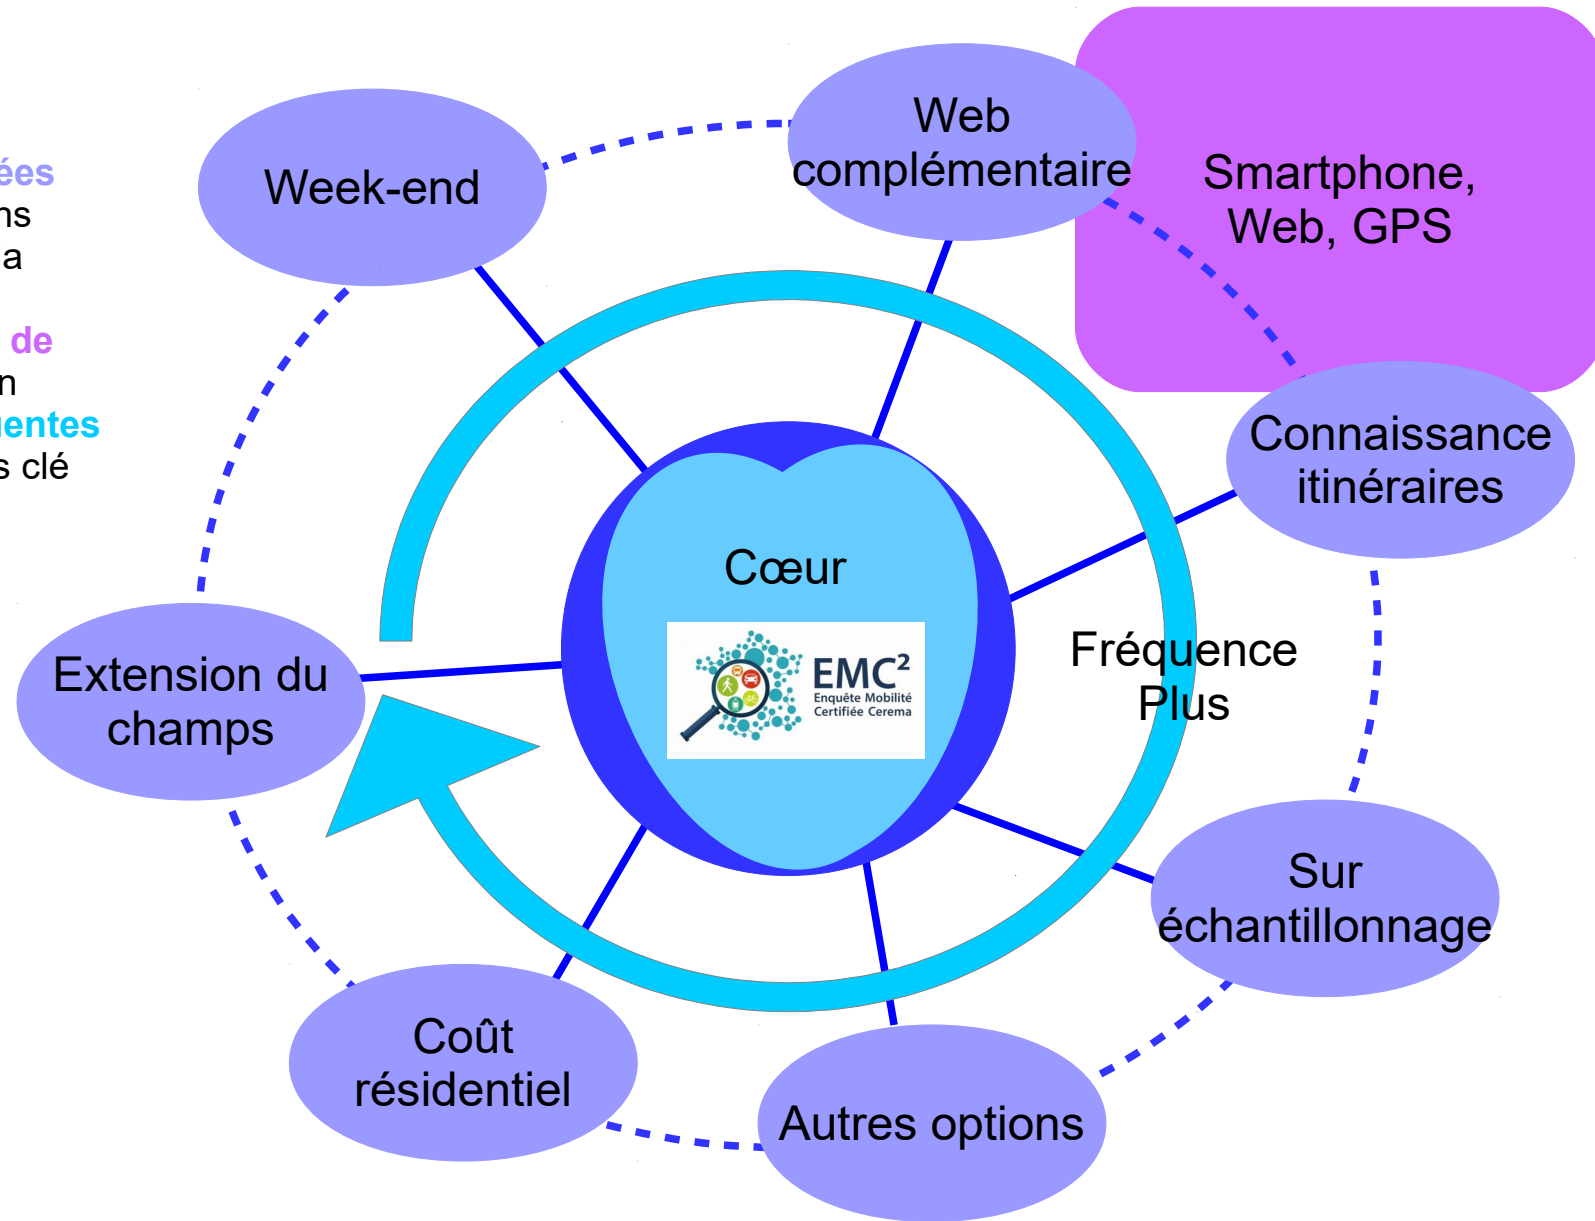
ées
ns
a

de
n
uentes
s clé

Week-end

Web complémentaire

Smartphone, Web, GPS

Connaissance itinéraires

Cœur

EMC²
Enquête Mobilité Certifiée Cerema

Fréquence Plus

Extension du champs

Sur échantillonnage

Coût résidentiel

Autres options